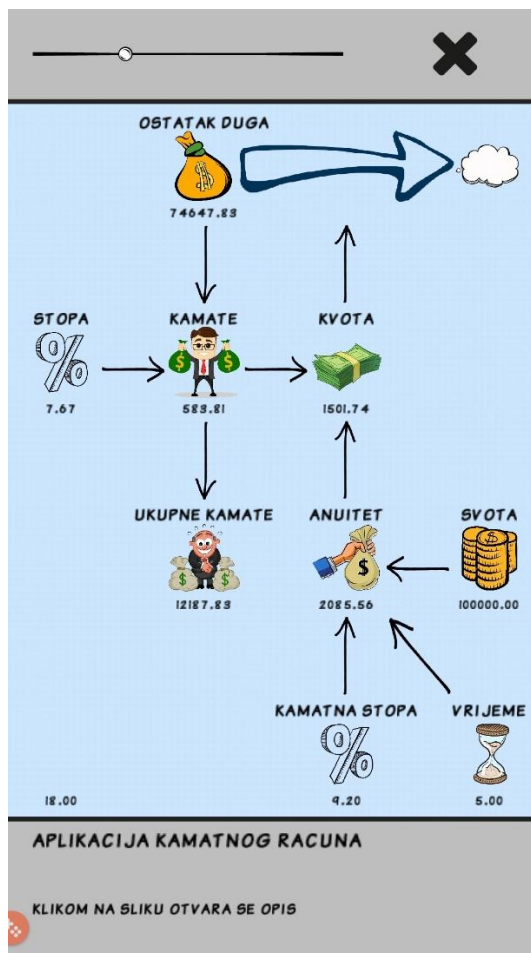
OSTATAK DUGA

74647.83

STOPA

KAMATE

KVOTA

7.67

583.81

1501.74

UKUPNE KAMATE

ANUITET

SVOTA

12187.83

2085.56

100000.00

KAMATNA STOPA

VRIJEME

18.00

9.20

5.00

APLIKACIJA KAMATNOG RACUNA

KLIKOM NA SLIKU OTVARA SE OPIS